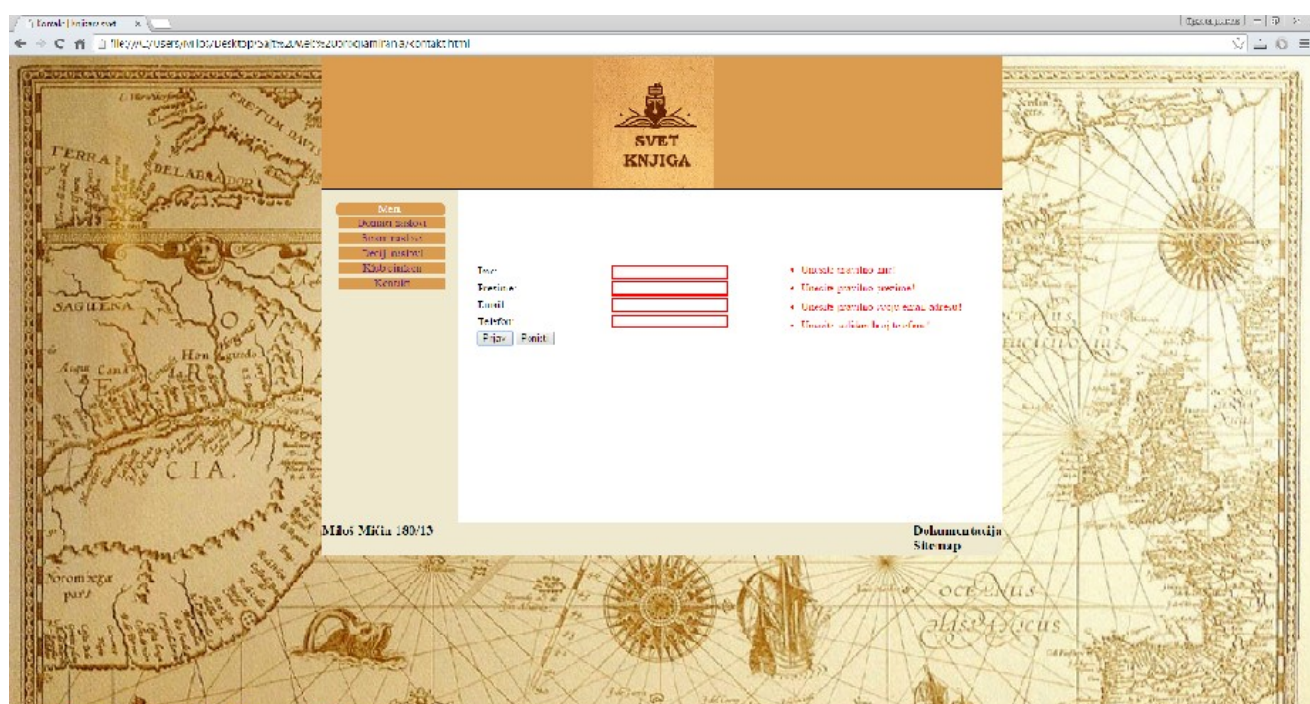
Kontakt | Knjizni svet ×

file:///C:/Users/Milos/Desktop/Sajt%20web%20programiranje/kontakt.html

SVET KNJIGA

Meni
Domaći naslovi
Strani naslovi
Teorija naslova
Klub čitalaca
Kontakt

Ime:
Prezime:
E-mail:
Telefon:
Prijavi Poništi

• Unesite ispravno ime!
• Unesite pravilno prezime!
• Unesite pravilno svoju email adresu!
• Unesite validan broj telefona!

Miloš Mitić 180/13

Dokumentacija
Sitemap

TERRA
DELABRADOR
SAGUENA
NOVA
CIA
Noromvega
OCEANUS